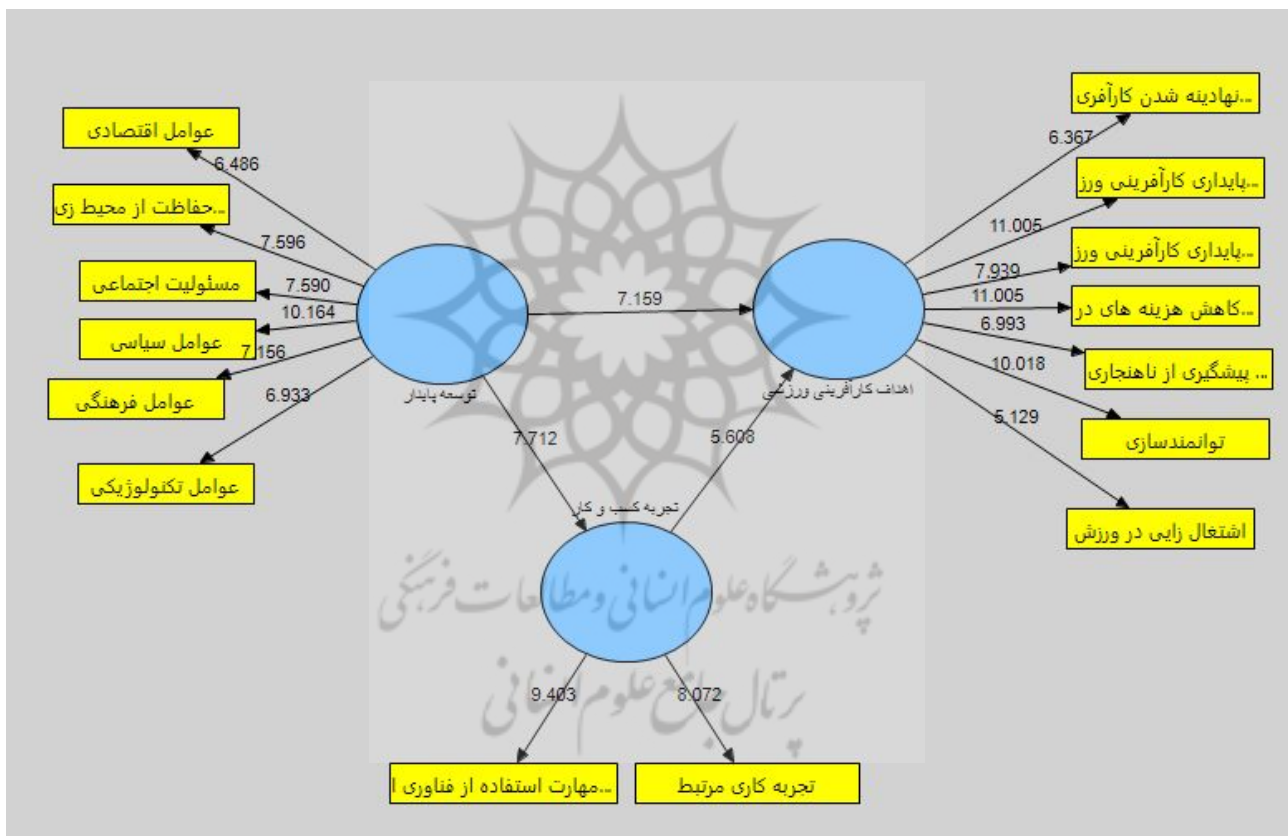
عوامل اقتصادی
6.486
..حفاظت از محیط زی
7.596
مسئولیت اجتماعی
7.590
10.164
عوامل سیاسی
7.156
عوامل فرهنگی
6.933
عوامل تکنولوژیکی

توسعه پایدار
7.159
اهداف کارآفرینی ورزشی
7.712
5.608
تجربه کسب و کار

..نهادینه شدن کارآفری
6.367
..پایداری کارآفرینی ورز
11.005
..پایداری کارآفرینی ورز
7.939
11.005
..کاهش هزینه های در
6.993
... پیشگیری از ناهنجاری
10.018
توانمندسازی
5.129
اشتغال زایی در ورزش

9.403
8.072
..مهارت استفاده از فناوری ا
تجربه کاری مرتبط

پژوهشگاه علوم انسانی و مطالعات فرهنگی
پرتال جامع علوم انسانی